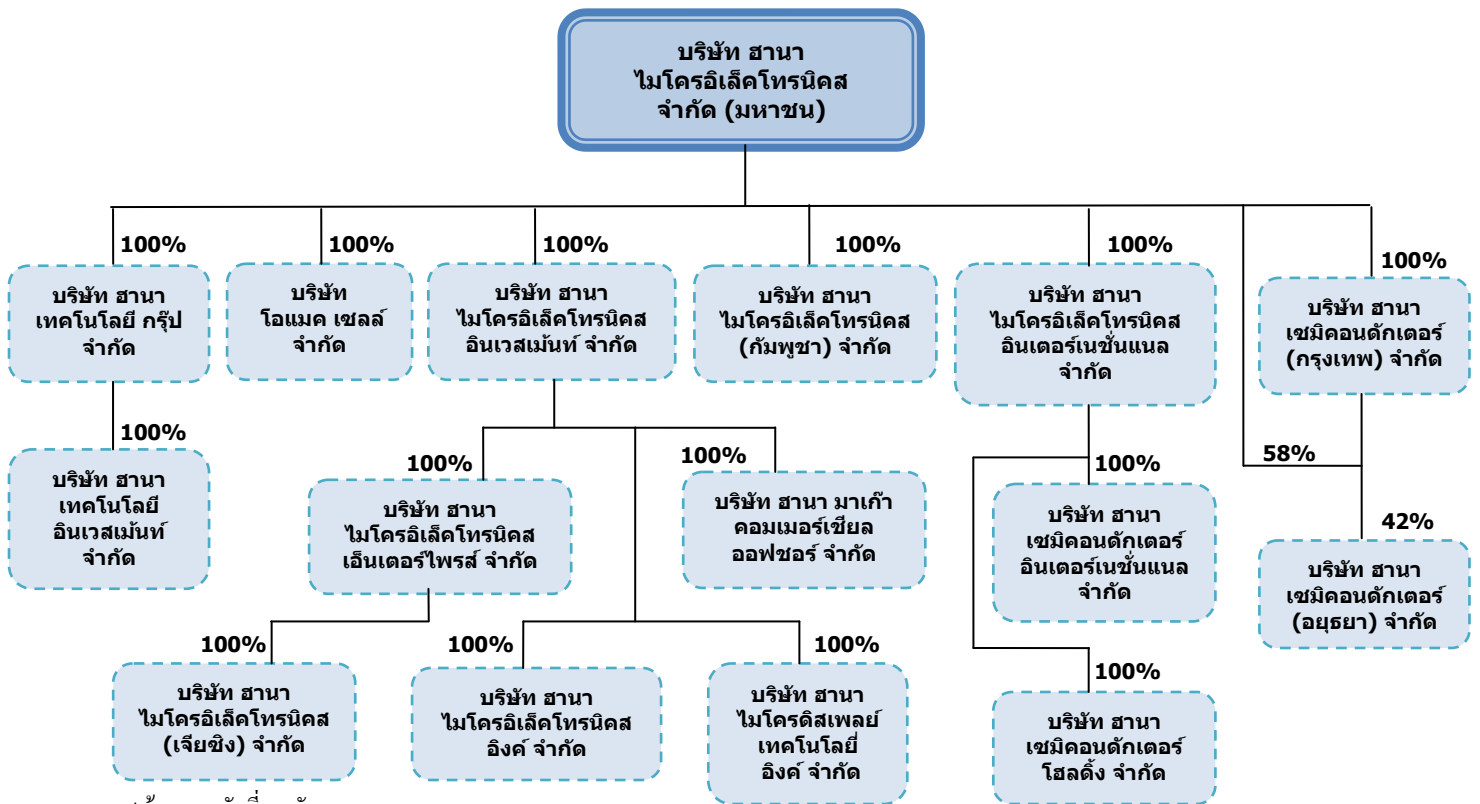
บริษัท ฮานา ไมโครอิเล็คโทรนิคส จำกัด (มหาชน)

100%
บริษัท ฮานา เทคโนโลยี กรุ๊ป จำกัด

100%
บริษัท ฮานา เทคโนโลยี อินเวสเม้นท์ จำกัด

100%
บริษัท โอแมค เซลล์ จำกัด

100%
บริษัท ฮานา ไมโครอิเล็คโทรนิคส อินเวสเม้นท์ จำกัด

100%
บริษัท ฮานา ไมโครอิเล็คโทรนิคส เอ็นเตอร์ไพรส์ จำกัด

100%
บริษัท ฮานา มาเก๊า คอมเมอร์เชียล ออฟชอร์ จำกัด

100%
บริษัท ฮานา ไมโครอิเล็คโทรนิคส (เจียซิง) จำกัด

100%
บริษัท ฮานา ไมโครอิเล็คโทรนิคส อิงค์ จำกัด

100%
บริษัท ฮานา ไมโครดิสเพลย์ เทคโนโลยี่ อิงค์ จำกัด

100%
บริษัท ฮานา ไมโครอิเล็คโทรนิคส (กัมพูชา) จำกัด

100%
บริษัท ฮานา ไมโครอิเล็คโทรนิคส อินเตอร์เนชั่นแนล จำกัด

100%
บริษัท ฮานา เซมิคอนดักเตอร์ อินเตอร์เนชั่นแนล จำกัด

100%
บริษัท ฮานา เซมิคอนดักเตอร์ โฮลดิ้ง จำกัด

100%
บริษัท ฮานา เซมิคอนดักเตอร์ (กรุงเทพ) จำกัด

58%

42%
บริษัท ฮานา เซมิคอนดักเตอร์ (อยุธยา) จำกัด

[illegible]